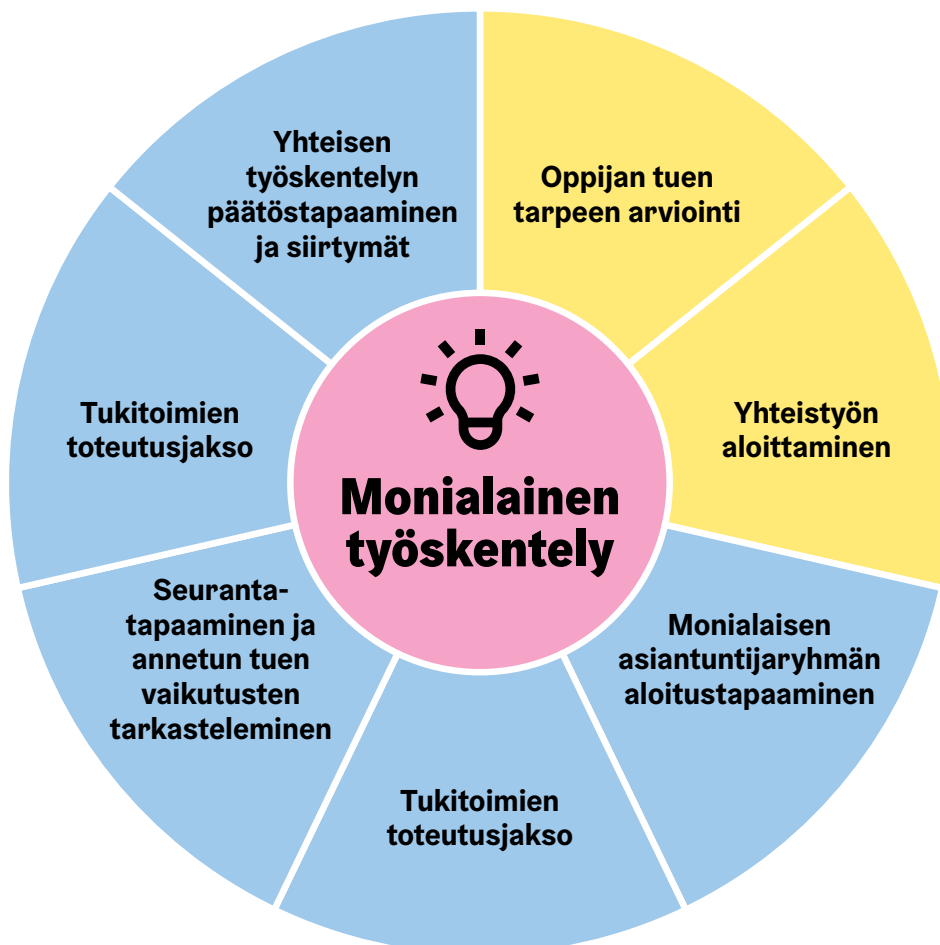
Monialainen työskentely

Oppijan tuen tarpeen arviointi

Yhteistyön aloittaminen

Monialaisen asiantuntijaryhmän aloitustapaaminen

Tukitoimien toteutusjakso

Seuranta-tapaaminen ja annetun tuen vaikutusten tarkasteleminen

Tukitoimien toteutusjakso

Yhteisen työskentelyn päätöstapaaminen ja siirtymät